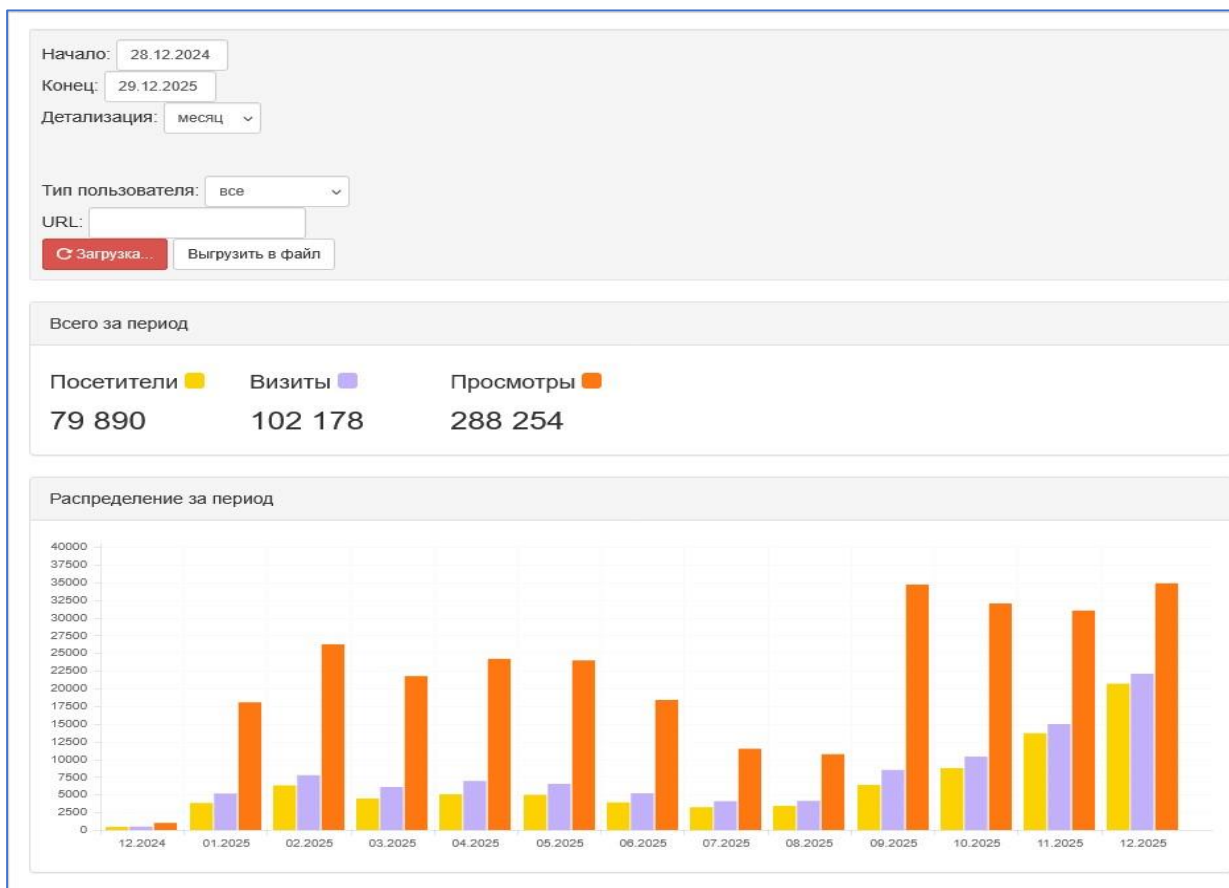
Начало: 28.12.2024
Конец: 29.12.2025
Детализация: месяц

Тип пользователя: все
URL:
Загрузка... Выгрузить в файл

Всего за период

Посетители Визиты Просмотры
79 890 102 178 288 254

Распределение за период

40000
37500
35000
32500
30000
27500
25000
22500
20000
17500
15000
12500
10000
7500
5000
2500
0

12.2024 01.2025 02.2025 03.2025 04.2025 05.2025 06.2025 07.2025 08.2025 09.2025 10.2025 11.2025 12.2025